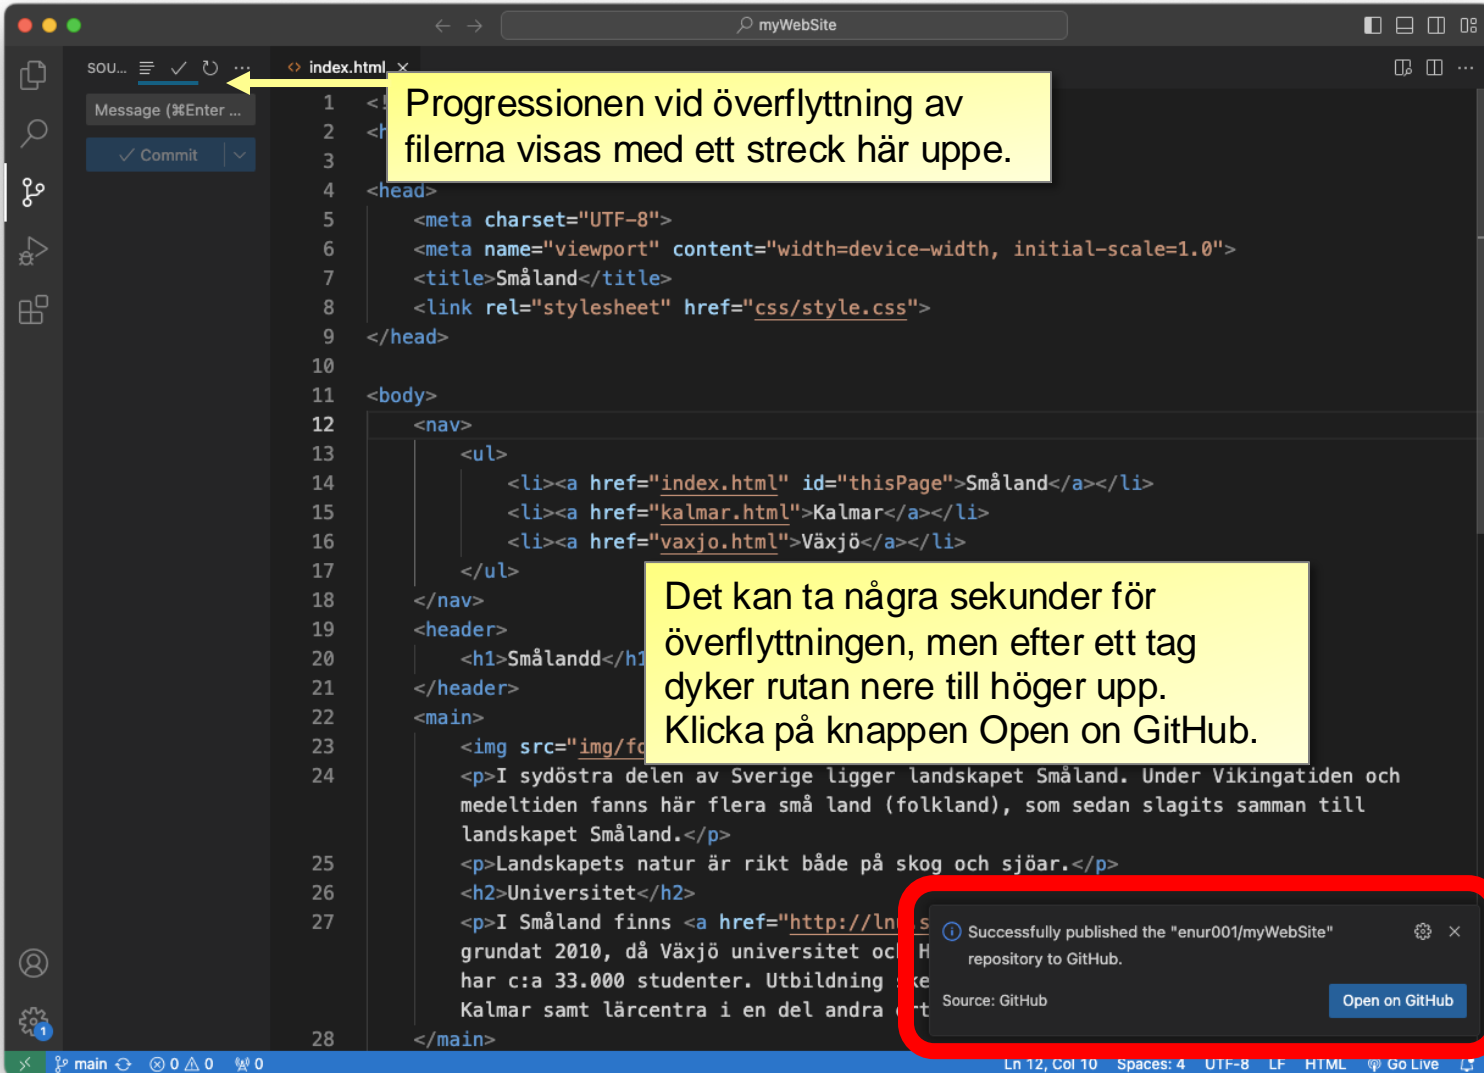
myWebSite

SOU... ⋯

Message (⌘Enter ...

✓ Commit

index.html ×

Progressionen vid överflyttning av filerna visas med ett streck här uppe.

1 <!
2 <h
3
4 <head>
5 <meta charset="UTF-8">
6 <meta name="viewport" content="width=device-width, initial-scale=1.0">
7 <title>Småland</title>
8 <link rel="stylesheet" href="css/style.css">
9 </head>
10
11 <body>
12 <nav>
13 <ul>
14 <li><a href="index.html" id="thisPage">Småland</a></li>
15 <li><a href="kalmar.html">Kalmar</a></li>
16 <li><a href="vaxjo.html">Växjö</a></li>
17 </ul>
18 </nav>
19 <header>
20 <h1>Smålandd</h1
21 </header>
22 <main>
23 <img src="img/fo
24 <p>I sydöstra delen av Sverige ligger landskapet Småland. Under Vikingatiden och medeltiden fanns här flera små land (folkland), som sedan slagits samman till landskapet Småland.</p>
25 <p>Landskapets natur är rikt både på skog och sjöar.</p>
26 <h2>Universitet</h2>
27 <p>I Småland finns <a href="http://lnu s grundat 2010, då Växjö universitet oc H har c:a 33.000 studenter. Utbildning ke Kalmar samt lärcentra i en del andra rt
28 </main>

Det kan ta några sekunder för överflyttningen, men efter ett tag dyker rutan nere till höger upp. Klicka på knappen Open on GitHub.

Successfully published the "enur001/myWebSite" repository to GitHub.

Source: GitHub

Open on GitHub

main ⊗ 0 ⚠ 0 ⑭ 0

Ln 12, Col 10 Spaces: 4 UTF-8 LF HTML Go Live